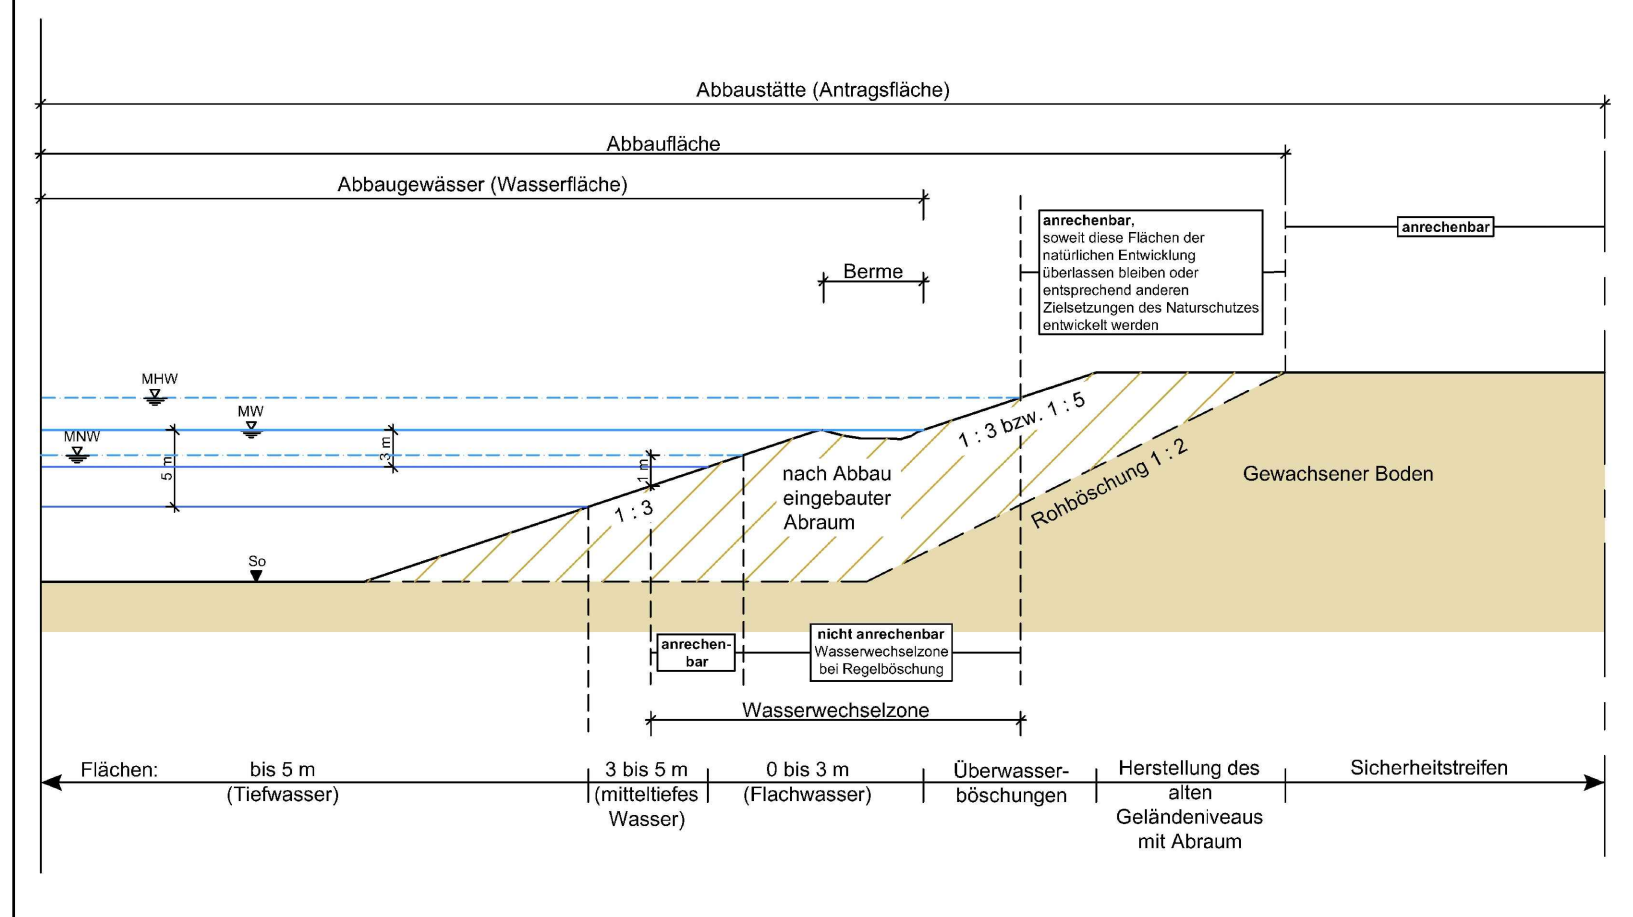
Abbaustätte (Antragsfläche)

Abbaufläche

Abbaugewässer (Wasserfläche)

anrechenbar, soweit diese Flächen der natürlichen Entwicklung überlassen bleiben oder entsprechend anderen Zielsetzungen des Naturschutzes entwickelt werden

anrechenbar

Berme

MHW

MW

MNW

5 m

3 m

1 m

1 : 3

nach Abbau eingebauter Abraum

1 : 3 bzw. 1 : 5

Rohböschung 1 : 2

Gewachsener Boden

So

anrechenbar

nicht anrechenbar Wasserwechselzone bei Regelböschung

Wasserwechselzone

Flächen: bis 5 m (Tiefwasser)

3 bis 5 m (mitteltiefes Wasser)

0 bis 3 m (Flachwasser)

Überwasserböschungen

Herstellung des alten Geländeniveaus mit Abraum

Sicherheitstreifen